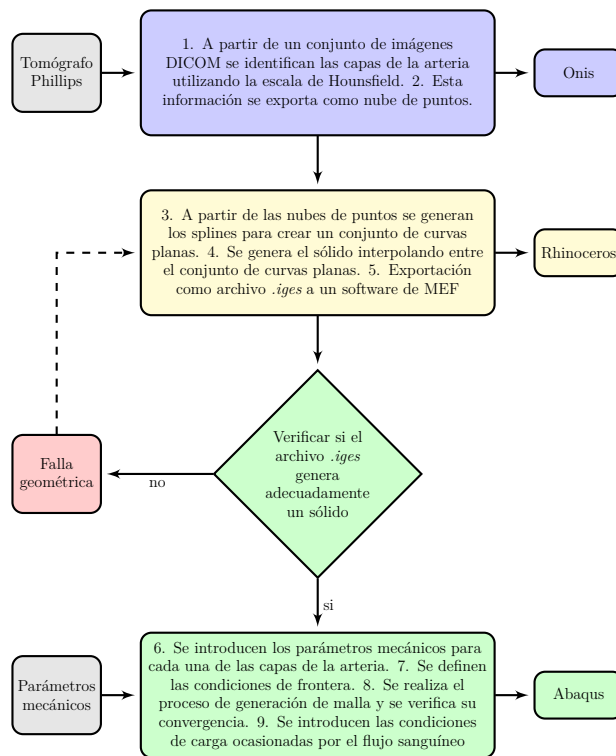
Tomógrafo Phillips

1. A partir de un conjunto de imágenes DICOM se identifican las capas de la arteria utilizando la escala de Hounsfield. 2. Esta información se exporta como nube de puntos.

Onis

3. A partir de las nubes de puntos se generan los splines para crear un conjunto de curvas planas. 4. Se genera el sólido interpolando entre el conjunto de curvas planas. 5. Exportación como archivo *.iges* a un software de MEF

Rhinoceros

Falla geométrica

no

Verificar si el archivo *.iges* genera adecuadamente un sólido

si

Parámetros mecánicos

6. Se introducen los parámetros mecánicos para cada una de las capas de la arteria. 7. Se definen las condiciones de frontera. 8. Se realiza el proceso de generación de malla y se verifica su convergencia. 9. Se introducen las condiciones de carga ocasionadas por el flujo sanguíneo

Abaqus